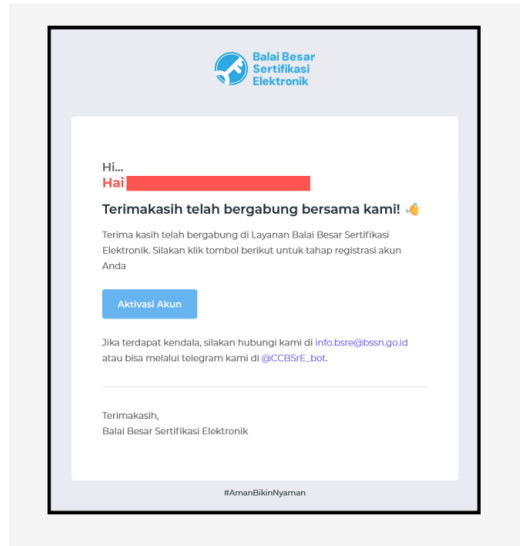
Balai Besar Sertifikasi Elektronik

Hi...
Hai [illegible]

Terimakasih telah bergabung bersama kami! 👌

Terima kasih telah bergabung di Layanan Balai Besar Sertifikasi Elektronik. Silakan klik tombol berikut untuk tahap registrasi akun Anda

Aktivasi Akun

Jika terdapat kendala, silakan hubungi kami di info.bsre@bssn.go.id atau bisa melalui telegram kami di @CCBSrE_bot.

Terimakasih,
Balai Besar Sertifikasi Elektronik

#AmanBikinNyaman